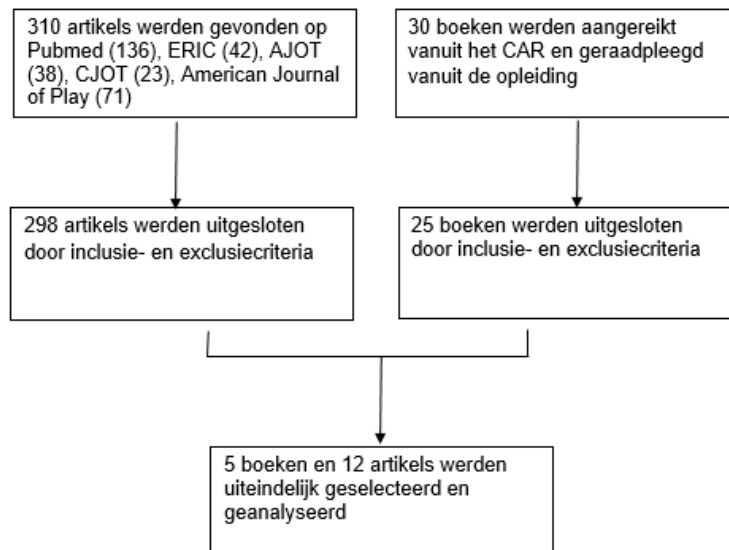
310 artikels werden gevonden op Pubmed (136), ERIC (42), AJOT (38), CJOT (23), American Journal of Play (71)

30 boeken werden aangereikt vanuit het CAR en geraadpleegd vanuit de opleiding

298 artikels werden uitgesloten door inclusie- en exclusiecriteria

25 boeken werden uitgesloten door inclusie- en exclusiecriteria

5 boeken en 12 artikels werden uiteindelijk geselecteerd en geanalyseerd